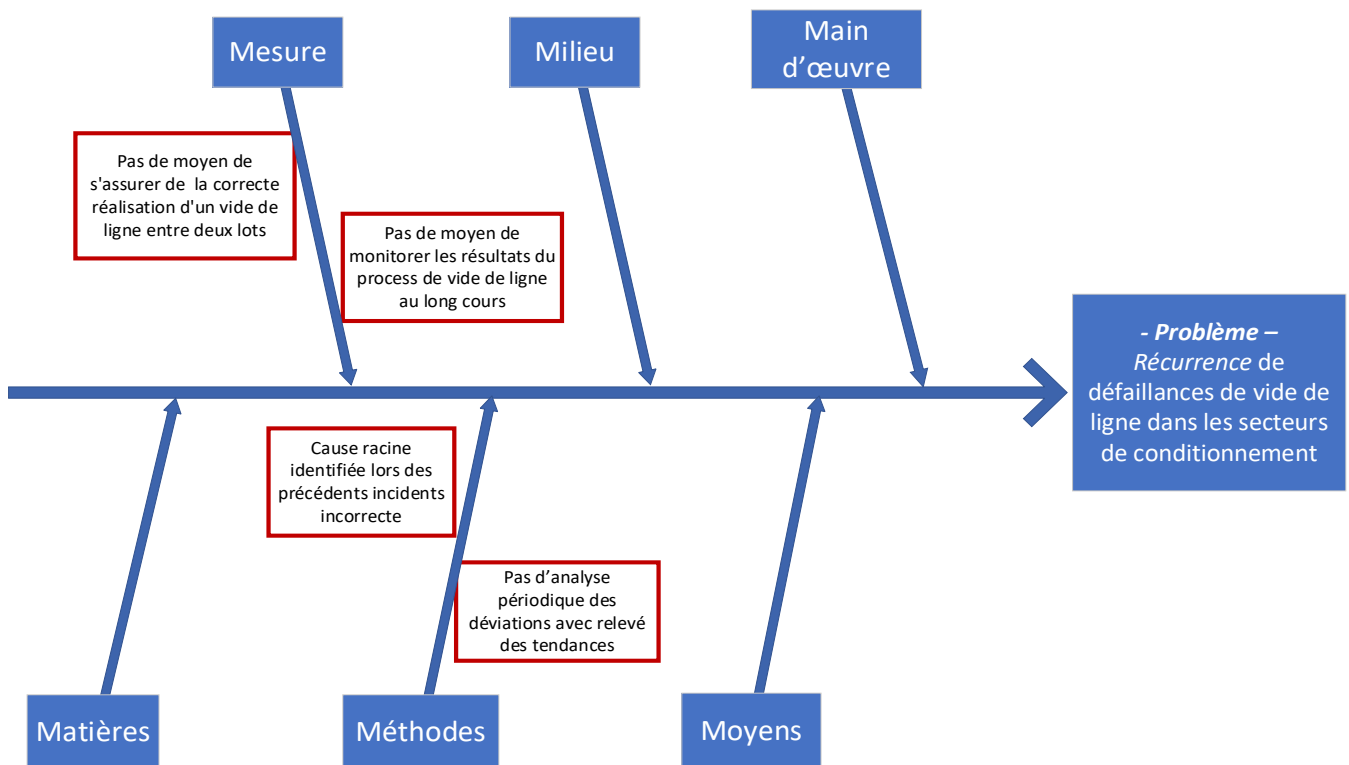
Mesure

Milieu

Main d’œuvre

Pas de moyen de s'assurer de la correcte réalisation d'un vide de ligne entre deux lots

Pas de moyen de monitorer les résultats du process de vide de ligne au long cours

- Problème – Récurrence de défaillances de vide de ligne dans les secteurs de conditionnement

Cause racine identifiée lors des précédents incidents incorrecte

Pas d’analyse périodique des déviations avec relevé des tendances

Matières

Méthodes

Moyens